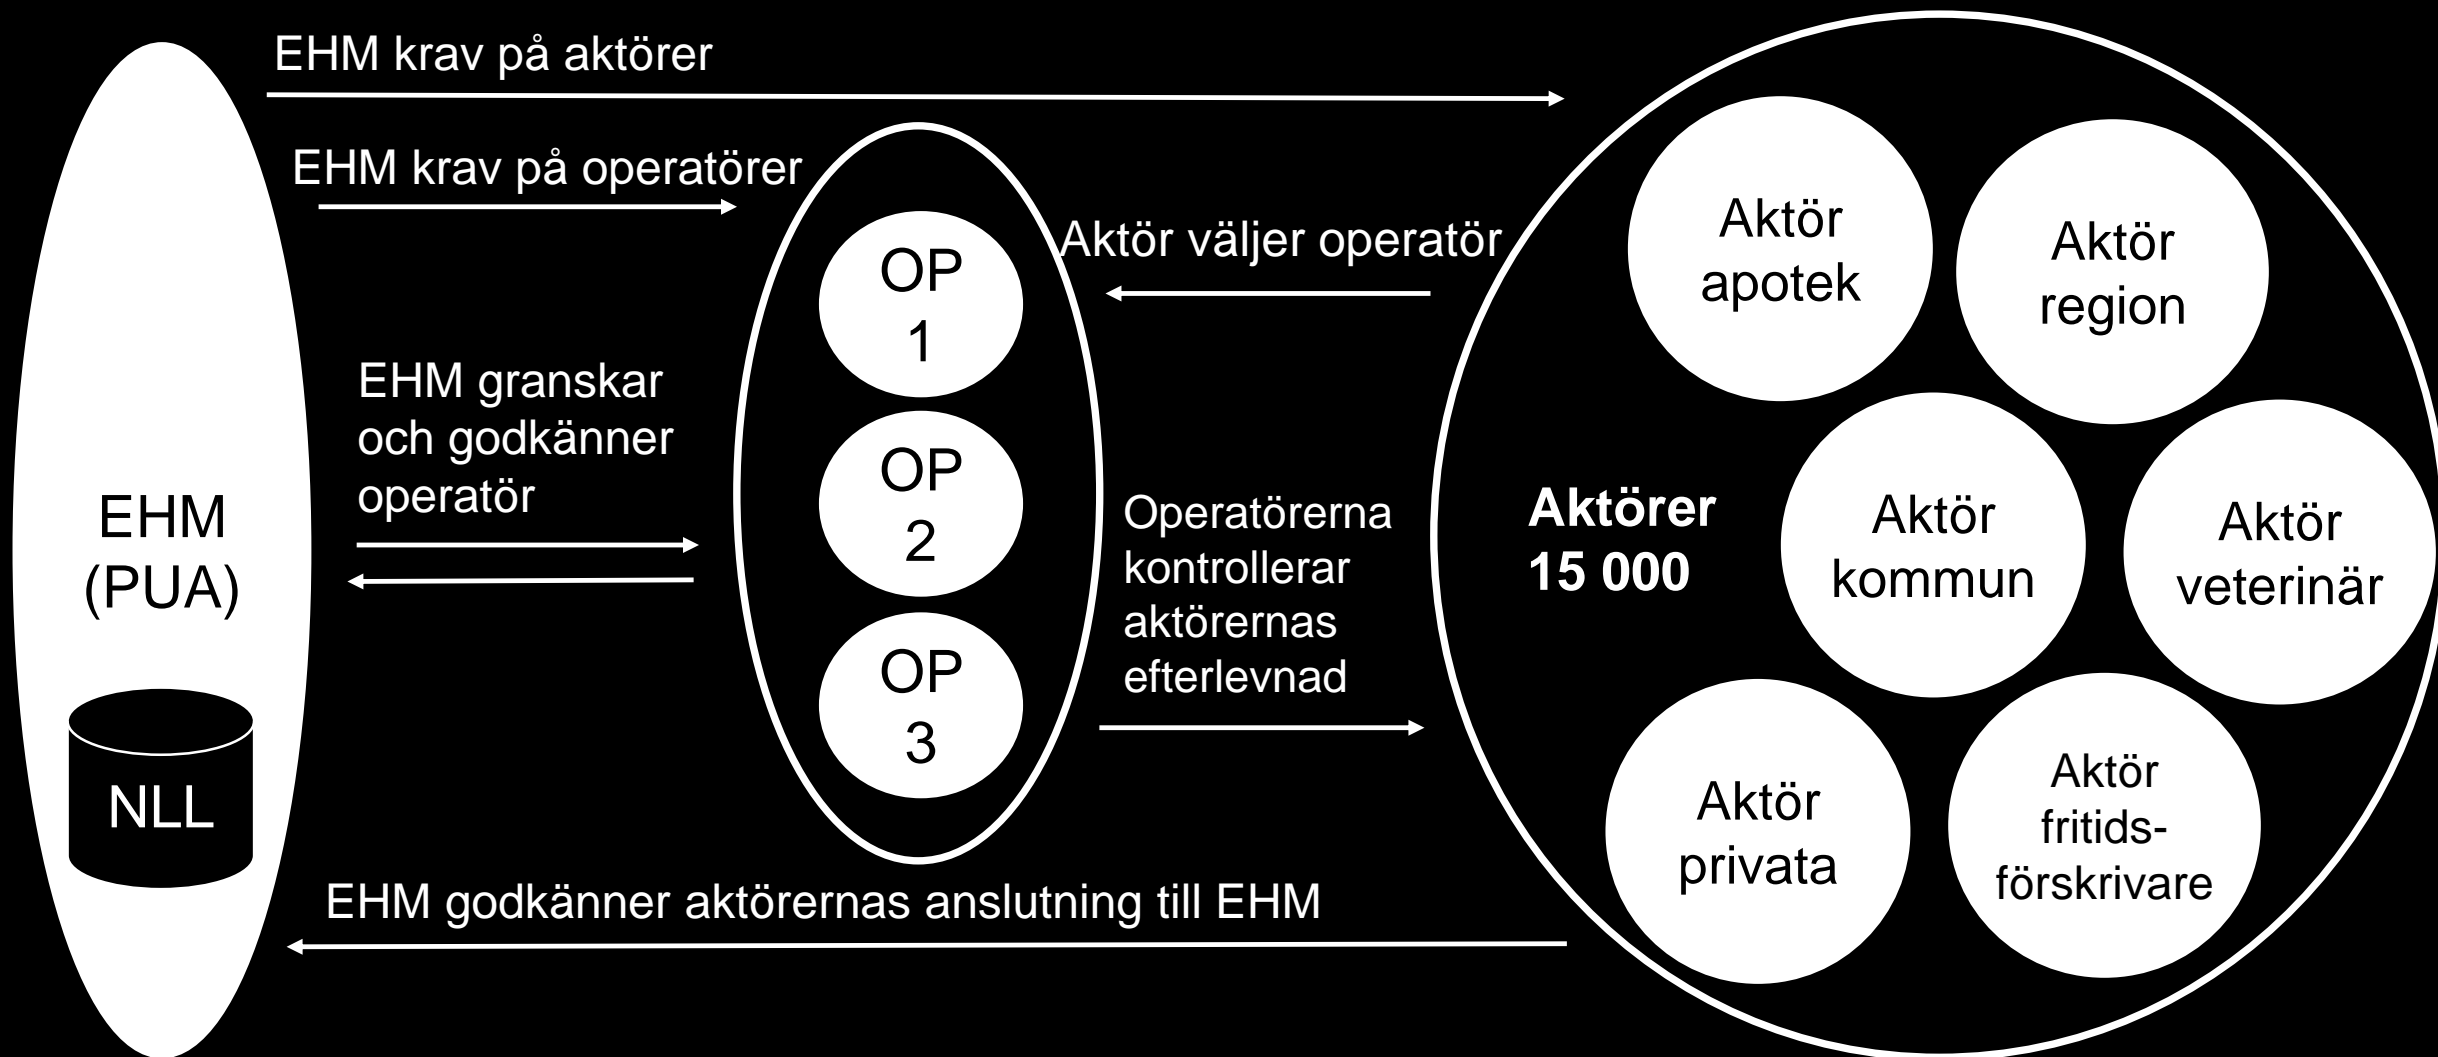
EHM krav på aktörer

EHM krav på operatörer

Aktör väljer operatör

EHM granskar och godkänner operatör

EHM (PUA)

NLL

OP 1

OP 2

OP 3

Operatörerna kontrollerar aktörernas efterlevnad

**Aktörer 15 000**

Aktör apotek

Aktör region

Aktör kommun

Aktör veterinär

Aktör privata

Aktör fritidsförskrivare

EHM godkänner aktörernas anslutning till EHM